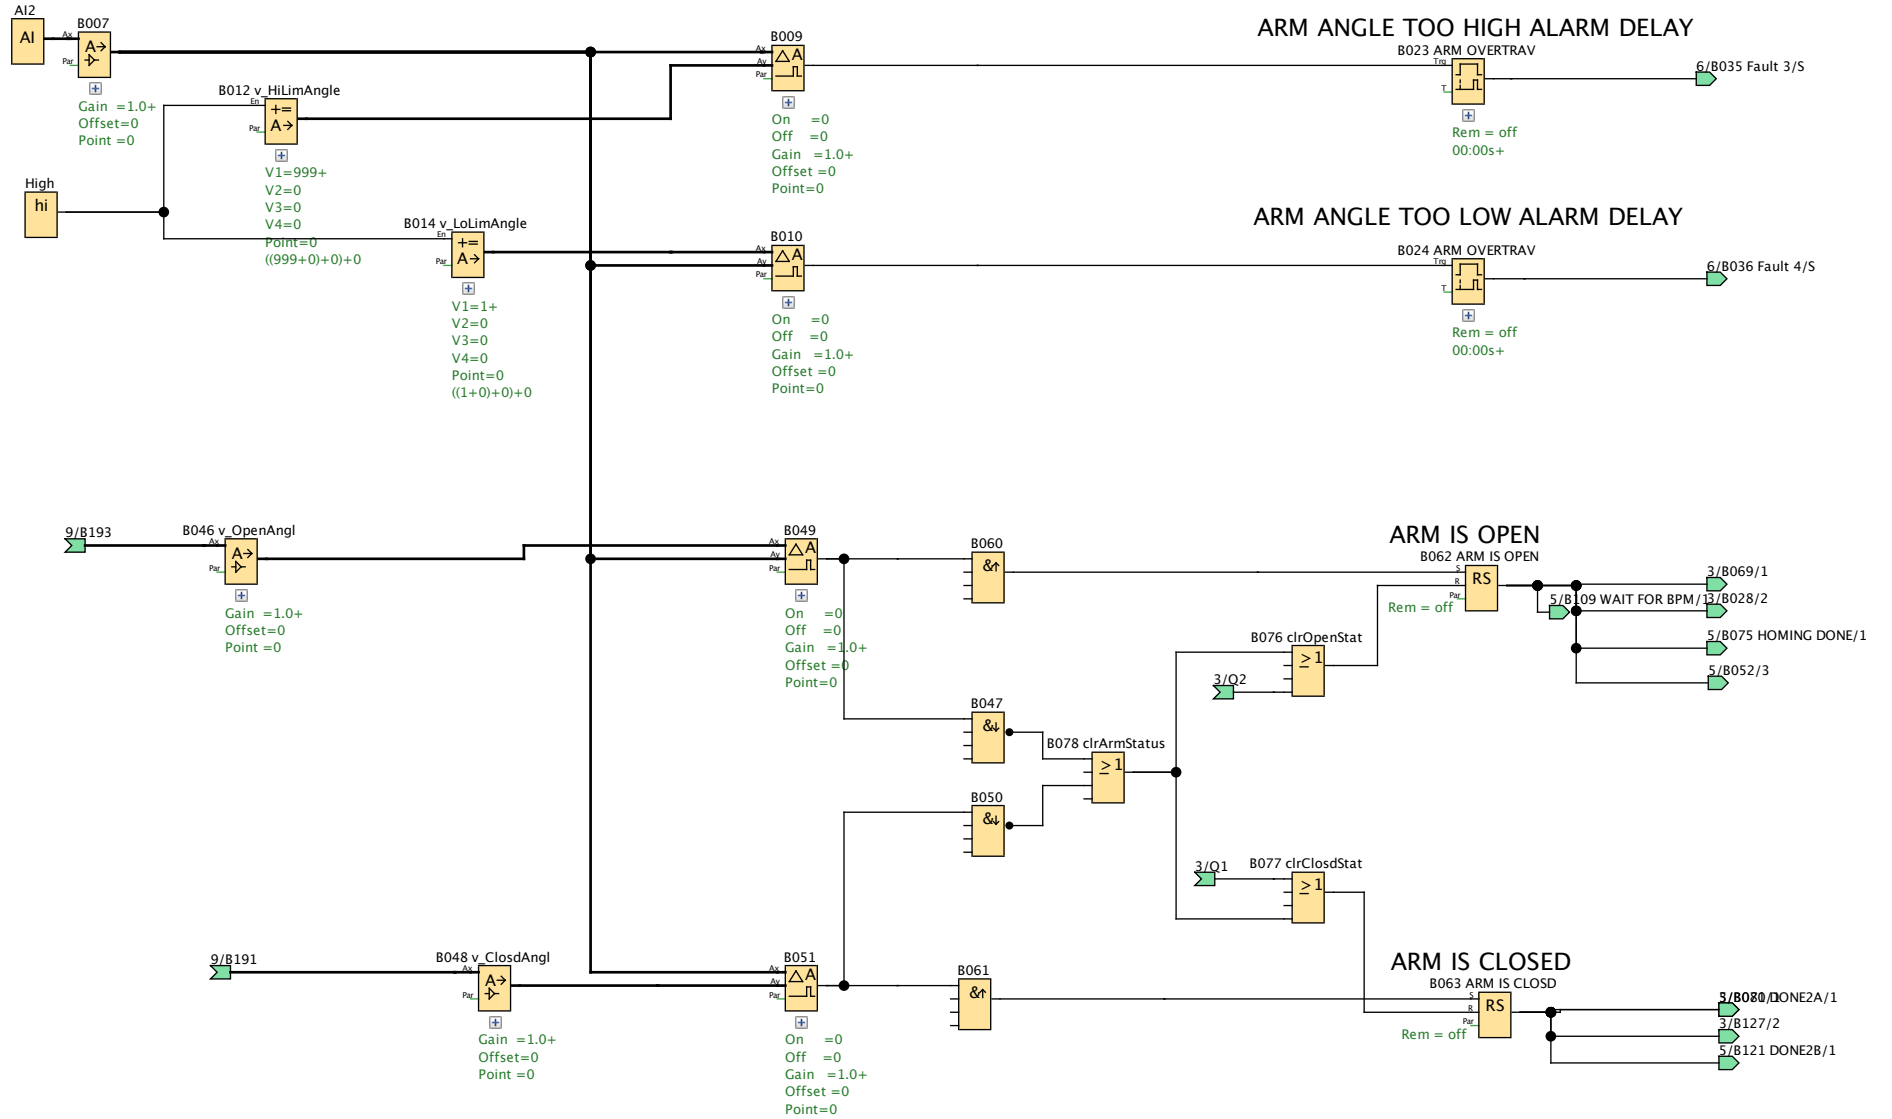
AI2
AI
B007
Ax
Par
A→
Gain =1.0+
Offset=0
Point =0

B012 v_HiLimAngle
En
Par
+=
A→
V1=999+
V2=0
V3=0
V4=0
Point=0
((999+0)+0)+0

High
hi

B014 v_LoLimAngle
En
Par
+=
A→
V1=1+
V2=0
V3=0
V4=0
Point=0
((1+0)+0)+0

B009
Ax
Ay
Par
△A
On =0
Off =0
Gain =1.0+
Offset =0
Point=0

ARM ANGLE TOO HIGH ALARM DELAY
B023 ARM OVERTRAV
Trg
T
Rem = off
00:00s+
6/B035 Fault 3/S

B010
Ax
Ay
Par
△A
On =0
Off =0
Gain =1.0+
Offset =0
Point=0

ARM ANGLE TOO LOW ALARM DELAY
B024 ARM OVERTRAV
Trg
T
Rem = off
00:00s+
6/B036 Fault 4/S

9/B193
B046 v_OpenAngl
Ax
Par
A→
Gain =1.0+
Offset=0
Point =0

B049
Ax
Ay
Par
△A
On =0
Off =0
Gain =1.0+
Offset =0
Point=0

B060
&↑

ARM IS OPEN
B062 ARM IS OPEN
S
R
Par
RS
Rem = off
3/B069/1
5/B109 WAIT FOR BPM/1
3/B028/2
5/B075 HOMING DONE/1
5/B052/3

B076 clrOpenStat
≥1
3/Q2

B047
&↓
B078 clrArmStatus
≥1

B050
&↓

3/Q1
B077 clrClosdStat
≥1

ARM IS CLOSED
B063 ARM IS CLOSD
S
R
Par
RS
Rem = off
5/B080 DONE2A/1
3/B127/2
5/B121 DONE2B/1

9/B191
B048 v_ClosdAngl
Ax
Par
A→
Gain =1.0+
Offset=0
Point =0

B051
Ax
Ay
Par
△A
On =0
Off =0
Gain =1.0+
Offset =0
Point=0

B061
&↑